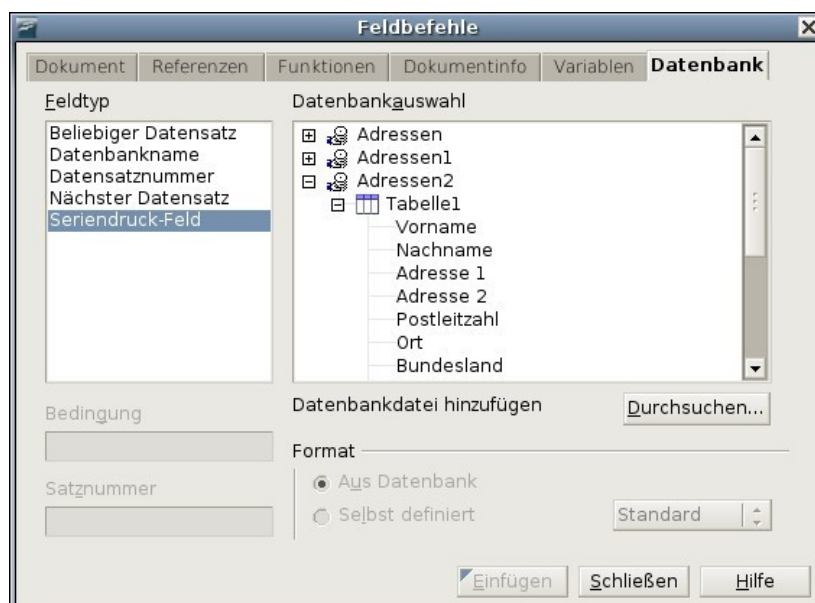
Feldbefehle

Dokument | Referenzen | Funktionen | Dokumentinfo | Variablen | Datenbank

Feldtyp

Beliebiger Datensatz
Datenbankname
Datensatznummer
Nächster Datensatz
Seriendruck-Feld

Datenbankauswahl

Adressen
Adressen1
Adressen2
Tabelle1
Vorname
Nachname
Adresse 1
Adresse 2
Postleitzahl
Ort
Bundesland

Bedingung

Datenbankdatei hinzufügen

Durchsuchen...

Format

Satznummer

Aus Datenbank

Selbst definiert

Standard

Einfügen | Schließen | Hilfe